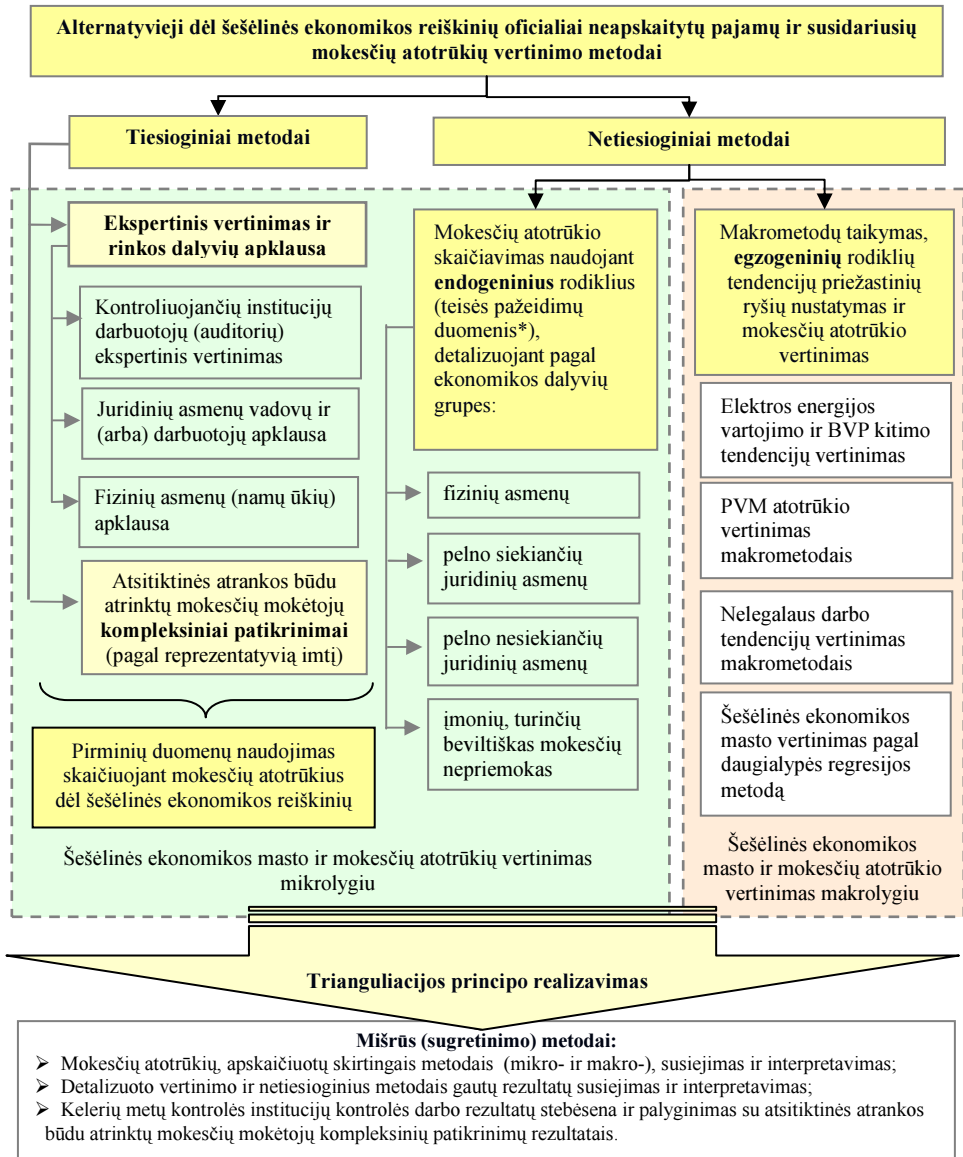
Alternatyvieji dėl šešėlinės ekonomikos reiškinių oficialiai neapskaitytų pajamų ir susidariusių mokesčių atotrūkių vertinimo metodai

Tiesioginiai metodai

Netiesioginiai metodai

Ekspertinis vertinimas ir rinkos dalyvių apklausa

Kontroliuojančių institucijų darbuotojų (auditorių) ekspertinis vertinimas

Juridinių asmenų vadovų ir (arba) darbuotojų apklausa

Fizinių asmenų (namų ūkių) apklausa

Atsitiktinės atrankos būdu atrinktų mokesčių mokėtojų kompleksiniai patikrinimai (pagal reprezentatyvią imtį)

Pirminių duomenų naudojimas skaičiuojant mokesčių atotrūkius dėl šešėlinės ekonomikos reiškinių

Mokesčių atotrūkio skaičiavimas naudojant endogeninius rodiklius (teisės pažeidimų duomenis*), detalizuojant pagal ekonomikos dalyvių grupes:

fizinių asmenų

pelno siekiančių juridinių asmenų

pelno nesiekiančių juridinių asmenų

įmonių, turinčių beviltiškas mokesčių nepriemokas

Šešėlinės ekonomikos masto ir mokesčių atotrūkių vertinimas mikrolygiu

Makrometodų taikymas, egzogeninių rodiklių tendencijų priežastinių ryšių nustatymas ir mokesčių atotrūkio vertinimas

Elektros energijos vartojimo ir BVP kitimo tendencijų vertinimas

PVM atotrūkio vertinimas makrometodais

Nelegalaus darbo tendencijų vertinimas makrometodais

Šešėlinės ekonomikos masto vertinimas pagal daugialypės regresijos metodą

Šešėlinės ekonomikos masto ir mokesčių atotrūkio vertinimas makrolygiu

Trianguliacijos principo realizavimas

Mišrūs (sugretinimo) metodai:
➢ Mokesčių atotrūkių, apskaičiuotų skirtingais metodais (mikro- ir makro-), susiejimas ir interpretavimas;
➢ Detalizuoto vertinimo ir netiesioginius metodais gautų rezultatų susiejimas ir interpretavimas;
➢ Kelerių metų kontrolės institucijų kontrolės darbo rezultatų stebėsena ir palyginimas su atsitiktinės atrankos būdu atrinktų mokesčių mokėtojų kompleksinių patikrinimų rezultatais.